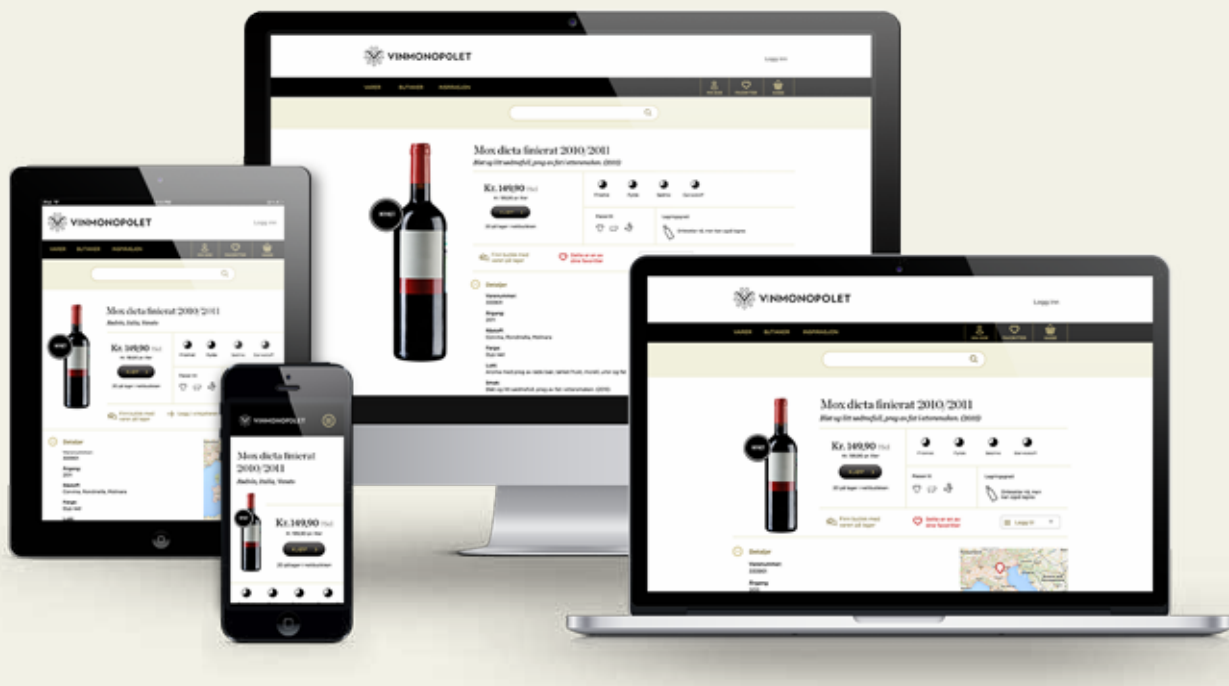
VINMONOPOLET

Logg inn

VARER BUTIKKER INSPIRASJON

Mox dicta finierat 2010/2011

Blæt og litt sødmefull, preg av fat i ettersmaken. (2010)

Kr. 149,90

Fylde Friskhet Sødme Garvestoff

Passer til

Lagringsgrad

Detaljer

Varenummer

Årgang

Råstoff

Farge

Lukt

Smak

VINMONOPOLET

Logg inn

VARER BUTIKKER INSPIRASJON

Mox dicta finierat 2010/2011

Kr. 149,90

Detaljer

Varenummer

Årgang

Råstoff

Farge

VINMONOPOLET

Mox dicta finierat 2010/2011

Kr. 149,90

VINMONOPOLET

Logg inn

VARER BUTIKKER INSPIRASJON

Mox dicta finierat 2010/2011

Kr. 149,90

Passer til

Lagringsgrad

Detaljer

Varenummer

Årgang